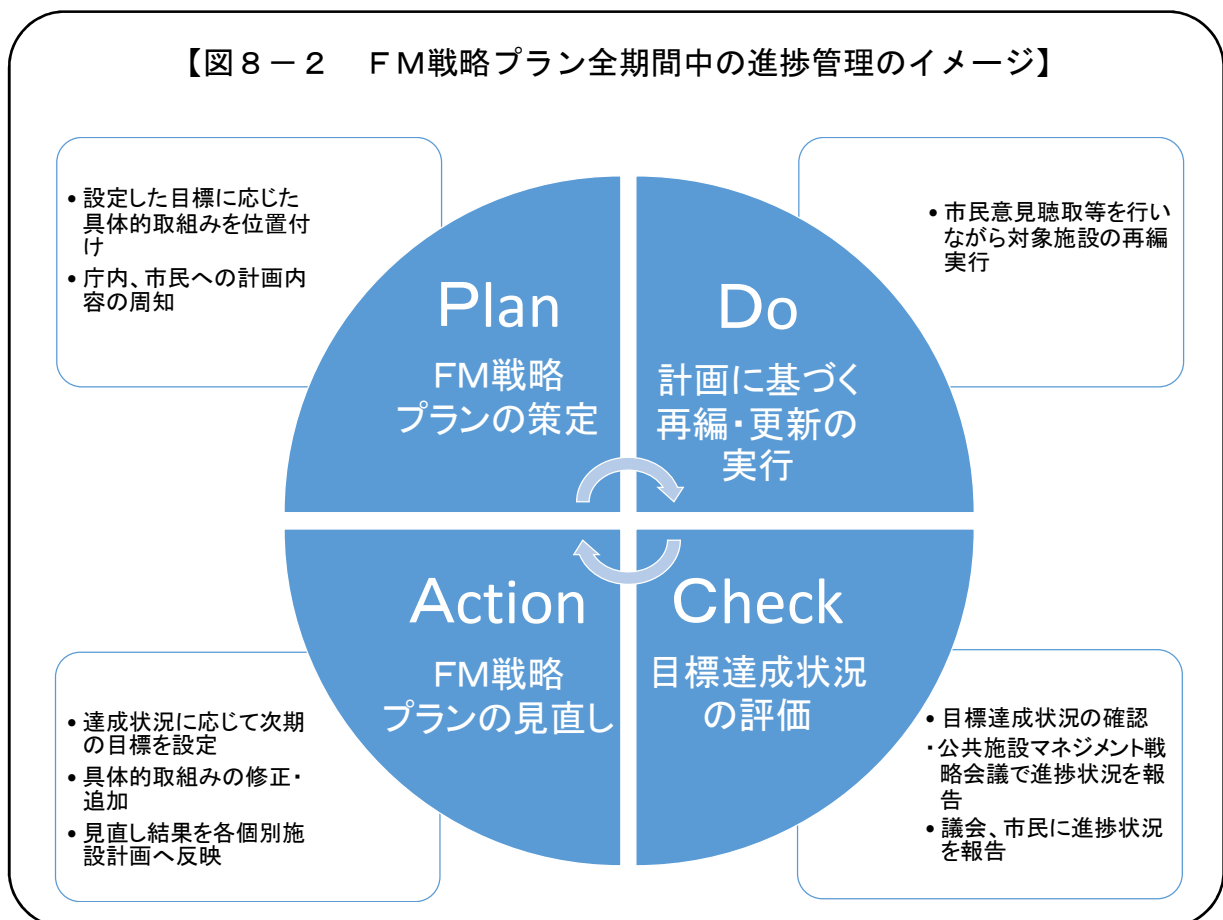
【図８－２　ＦＭ戦略プラン全期間中の進捗管理のイメージ】

• 設定した目標に応じた具体的取組みを位置付け
• 庁内、市民への計画内容の周知

• 市民意見聴取等を行いながら対象施設の再編実行

Plan
FM戦略プランの策定

Do
計画に基づく再編・更新の実行

Action
FM戦略プランの見直し

Check
目標達成状況の評価

• 達成状況に応じて次期の目標を設定
• 具体的取組みの修正・追加
• 見直し結果を各個別施設計画へ反映

• 目標達成状況の確認
・公共施設マネジメント戦略会議で進捗状況を報告
• 議会、市民に進捗状況を報告